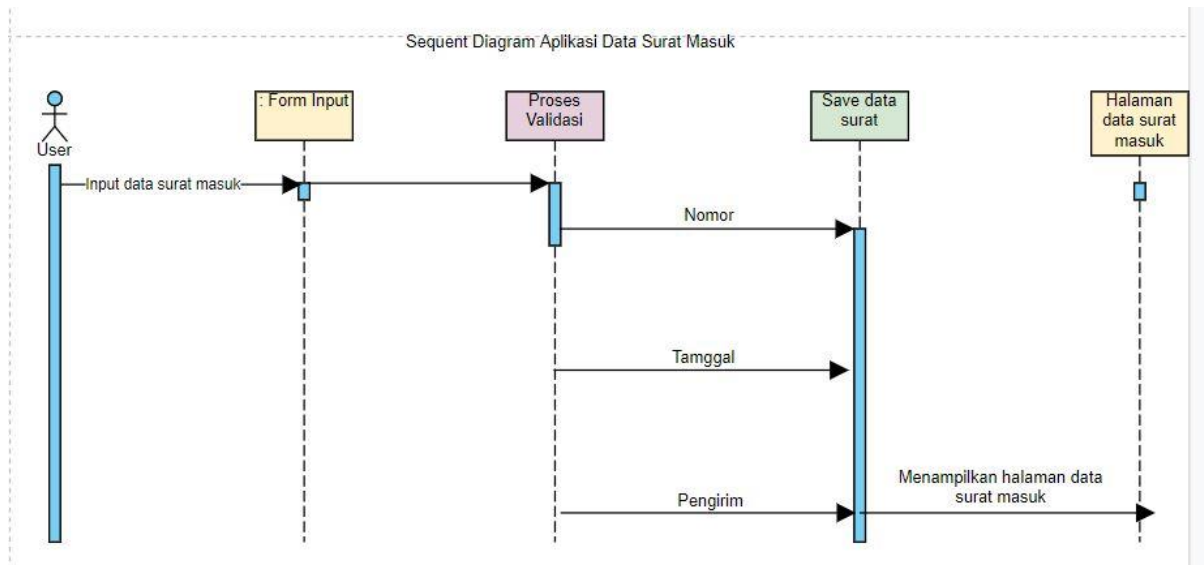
Sequent Diagram Aplikasi Data Surat Masuk

User

: Form Input

Proses Validasi

Save data surat

Halaman data surat masuk

Input data surat masuk

Nomor

Tamggal

Pengirim

Menampilkan halaman data surat masuk